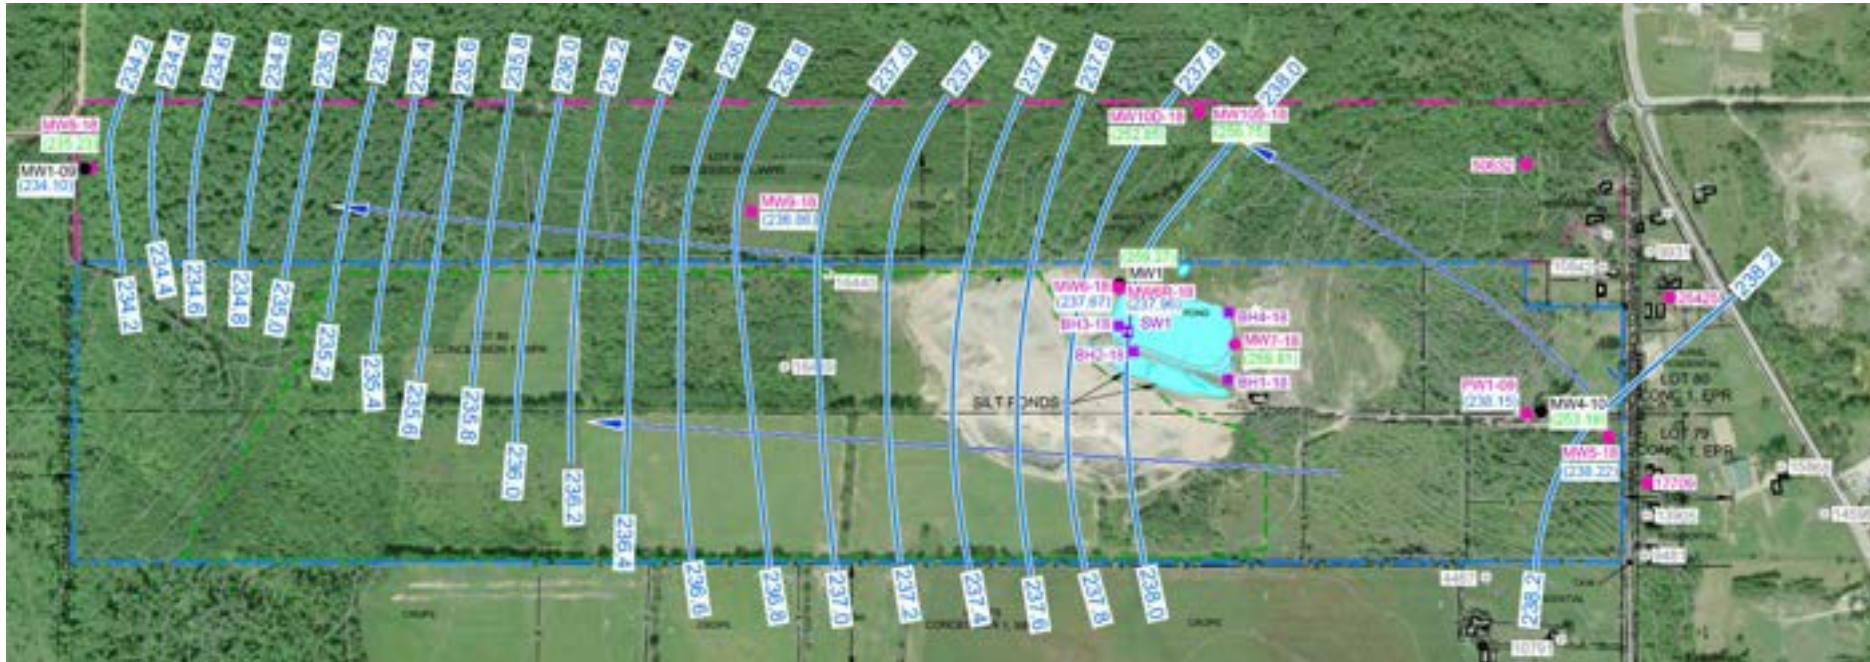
234.2
234.4
234.6
234.8
235.0
235.2
235.4
235.6
235.8
236.0
236.2
236.4
236.6
236.8
237.0
237.2
237.4
237.6
237.8
238.0

MW8-18
(235.21)
MW1-09
(234.10)
MW9-18
(236.86)
MW10D-18
(252.88)
MW10S-18
(256.18)
50632

234.2
234.4
234.6
234.8
235.0
235.2
235.4
235.6
235.8
236.0
236.2
236.4
236.6
236.8
237.0
237.2
237.4
237.6
237.8
238.0
238.2
238.2

(259.17)
MW1
MW6-18
(237.67)
MW6R-18
(237.96)
BH3-18
SW1
POND
BH4-18
MW7-18
(258.81)
BH2-18
BH1-18
SILT PONDS
PW1-09
(238.15)
MW4-10
(253.18)
MW5-18
(238.32)
26425
17706
LOT 80
CONC. 1, EPR
LOT 79
CONC. 1, EPR
4487
14598